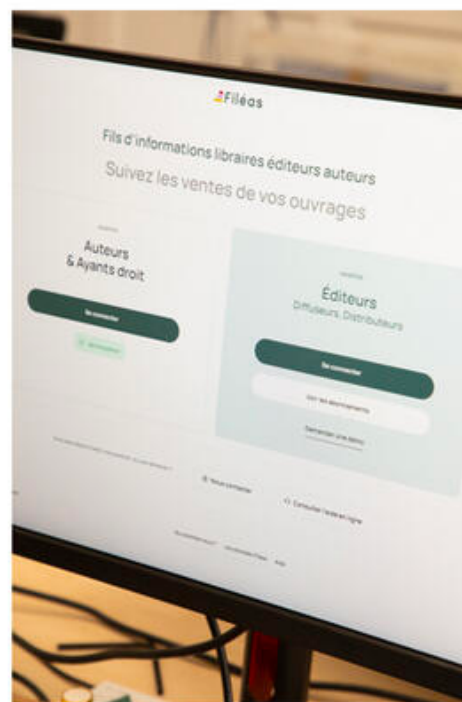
Filéas

Fils d'informations libraires éditeurs auteurs

Suivez les ventes de vos ouvrages

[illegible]

Auteurs & Ayants droit

Se connecter

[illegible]

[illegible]

Éditeurs

Diffuseurs, Distributeurs

Se connecter

Voir les abonnements

Demander une démo

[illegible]

Nous contacter

Consulter l'aide en ligne

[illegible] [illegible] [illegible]